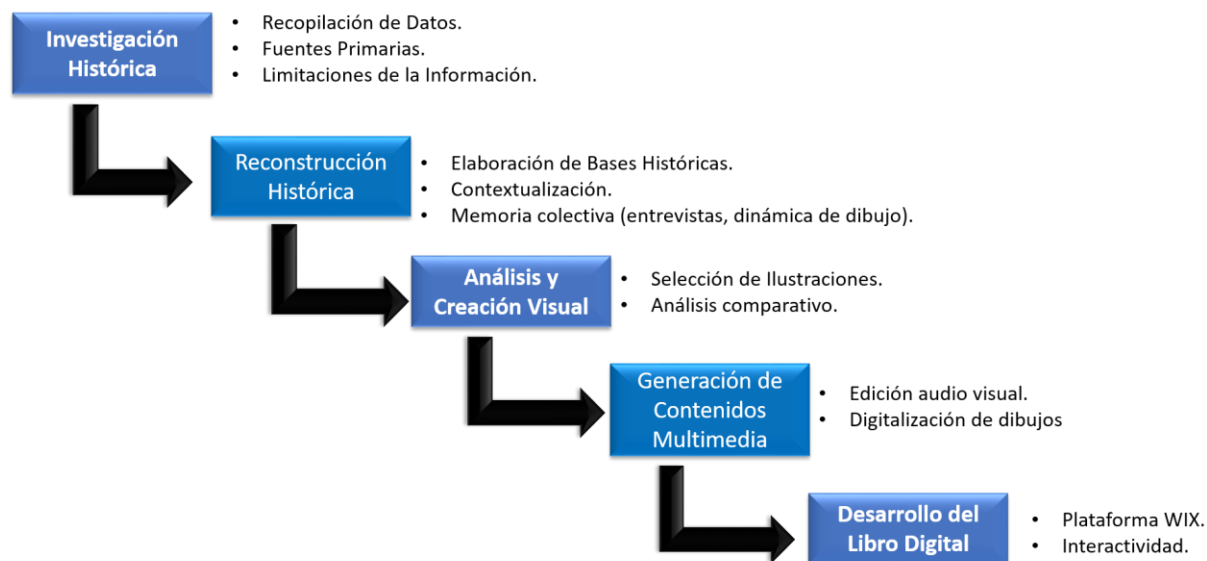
Investigación Histórica

- Recopilación de Datos.
- Fuentes Primarias.
- Limitaciones de la Información.

Reconstrucción Histórica

- Elaboración de Bases Históricas.
- Contextualización.
- Memoria colectiva (entrevistas, dinámica de dibujo).

Análisis y Creación Visual

- Selección de Ilustraciones.
- Análisis comparativo.

Generación de Contenidos Multimedia

- Edición audio visual.
- Digitalización de dibujos

Desarrollo del Libro Digital

- Plataforma WIX.
- Interactividad.